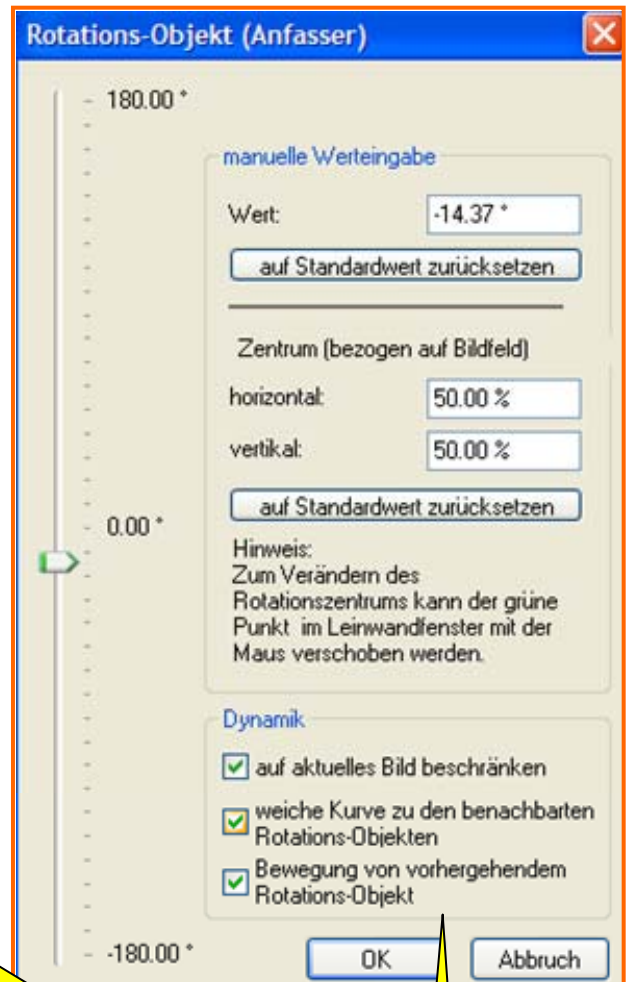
Rotations-Objekt (Anfasser)

180.00 °

manuelle Werteingabe

Wert: -14.37 °

auf Standardwert zurücksetzen

Zentrum (bezogen auf Bildfeld)

horizontal: 50.00 %

vertikal: 50.00 %

auf Standardwert zurücksetzen

0.00 °

Hinweis:
Zum Verändern des Rotationszentrums kann der grüne Punkt im Leinwandfenster mit der Maus verschoben werden.

Dynamik

auf aktuelles Bild beschränken

weiche Kurve zu den benachbarten Rotations-Objekten

Bewegung von vorhergehendem Rotations-Objekt

-180.00 °

OK

Abbruch